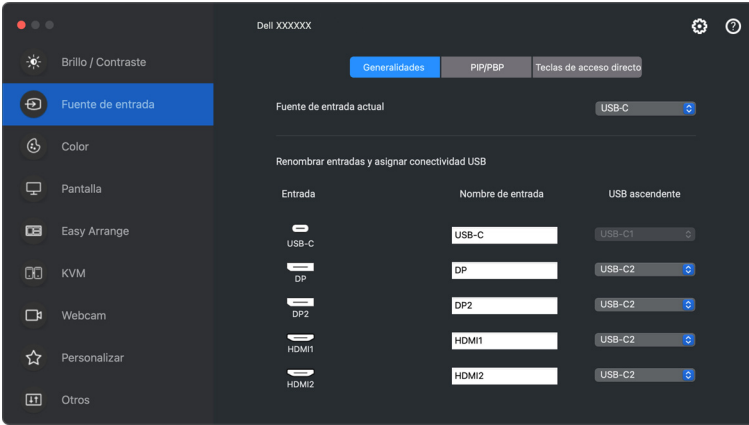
Dell XXXXXX

Brillo / Contraste
Fuente de entrada
Color
Pantalla
Easy Arrange
KVM
Webcam
Personalizar
Otros

Generalidades | PIP/PBP | Teclas de acceso directo

Fuente de entrada actual USB-C

Renombrar entradas y asignar conectividad USB

| Entrada | Nombre de entrada | USB ascendente |
|---|---|---|
| USB-C | USB-C | USB-C1 |
| DP | DP | USB-C2 |
| DP2 | DP2 | USB-C2 |
| HDMI1 | HDMI1 | USB-C2 |
| HDMI2 | HDMI2 | USB-C2 |